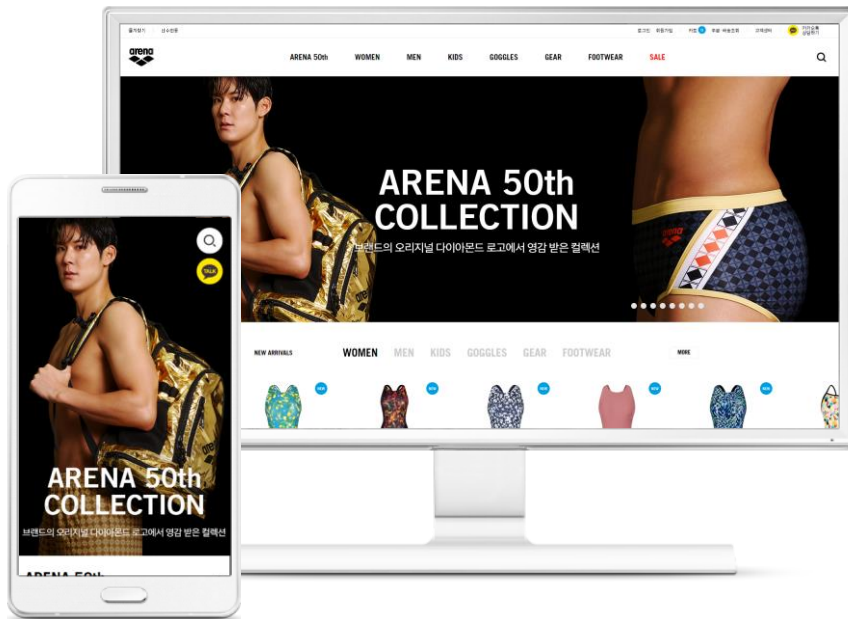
즐겨찾기 | 성수전용

로그인 | 회원가입 | 커뮤 | 주문 배송조회 | 고객센터 | 카카오톡 상담하기

arena

ARENA 50th | WOMEN | MEN | KIDS | GOGGLES | GEAR | FOOTWEAR | SALE

ARENA 50th COLLECTION

브랜드의 오리지널 다이아몬드 로고에서 영감 받은 컬렉션

NEW ARRIVALS

WOMEN | MEN | KIDS | GOGGLES | GEAR | FOOTWEAR

MORE

NEW | NEW | NEW | NEW | NEW

TALK

ARENA 50th COLLECTION

브랜드의 오리지널 다이아몬드 로고에서 영감 받은 컬렉션

ARENA 50th